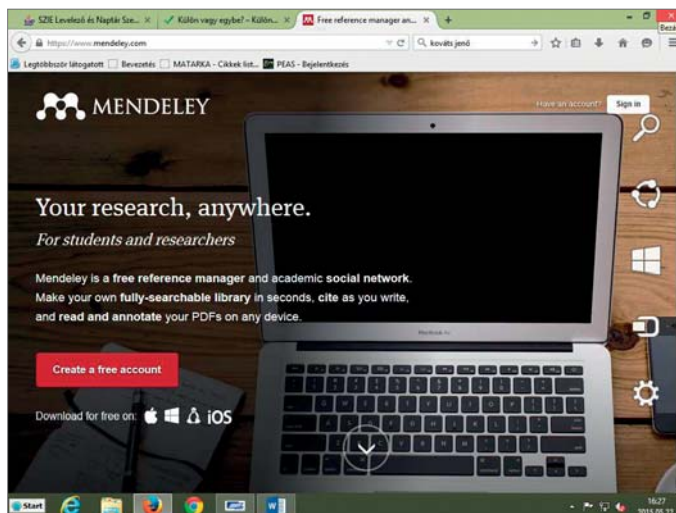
SZIE Levelező és Naptár Sze... × Külön vagy egybe? – Különi... × Free reference manager an... × +

Bezá

https://www.mendeley.com

koväts jenő

Legtöbbször látogatott Bevezetés MATARKA - Cikkek list... PEAS - Bejelentkezés

MENDELEY

Have an account? Sign in

Your research, anywhere.

For students and researchers

Mendeley is a free reference manager and academic social network. Make your own fully-searchable library in seconds, cite as you write, and read and annotate your PDFs on any device.

Create a free account

Download for free on: iOS

MacBook Air

Start

16:27
2015.05.22